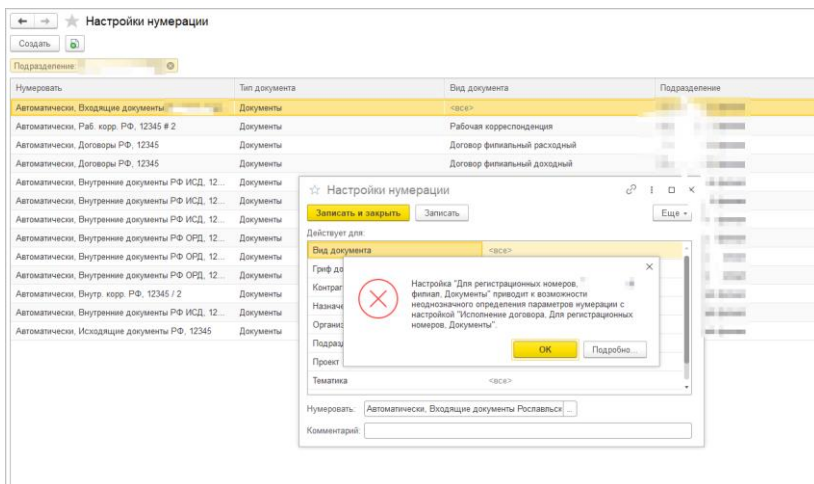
Настройки нумерации

Создать

Подразделение

| Нумеровать | Тип документа | Вид документа | Подразделение |
|---|---|---|---|
| Автоматически, Входящие документы | Документы | <все> | |
| Автоматически, Раб. корр. РФ, 12345 # 2 | Документы | Рабочая корреспонденция | |
| Автоматически, Договоры РФ, 12345 | Документы | Договор филиальный расходный | |
| Автоматически, Договоры РФ, 12345 | Документы | Договор филиальный доходный | |
| Автоматически, Внутренние документы РФ ИСД, 12... | Документы | | |
| Автоматически, Внутренние документы РФ ИСД, 12... | Документы | | |
| Автоматически, Внутренние документы РФ ИСД, 12... | Документы | | |
| Автоматически, Внутренние документы РФ ОРД, 12... | Документы | | |
| Автоматически, Внутренние документы РФ ОРД, 12... | Документы | | |
| Автоматически, Внутренние документы РФ ОРД, 12... | Документы | | |
| Автоматически, Внутр. корр. РФ, 12345 / 2 | Документы | | |
| Автоматически, Внутренние документы РФ ИСД, 12... | Документы | | |
| Автоматически, Исходящие документы РФ, 12345 | Документы | | |

Настройки нумерации

Записать и закрыть | Записать | Еще

Действует для:

Вид документа | <все>
Гриф до
Контраг
Назначе
Организ
Подразд
Проект
Тематика | <все>

Настройка "Для регистрационных номеров, филиал, Документы" приводит к возможности неоднозначного определения параметров нумерации с настройкой "Исполнение договора, Для регистрационных номеров, Документы".

OK | Подробно...

Нумеровать: Автоматически, Входящие документы Рославльск ...

Комментарий: